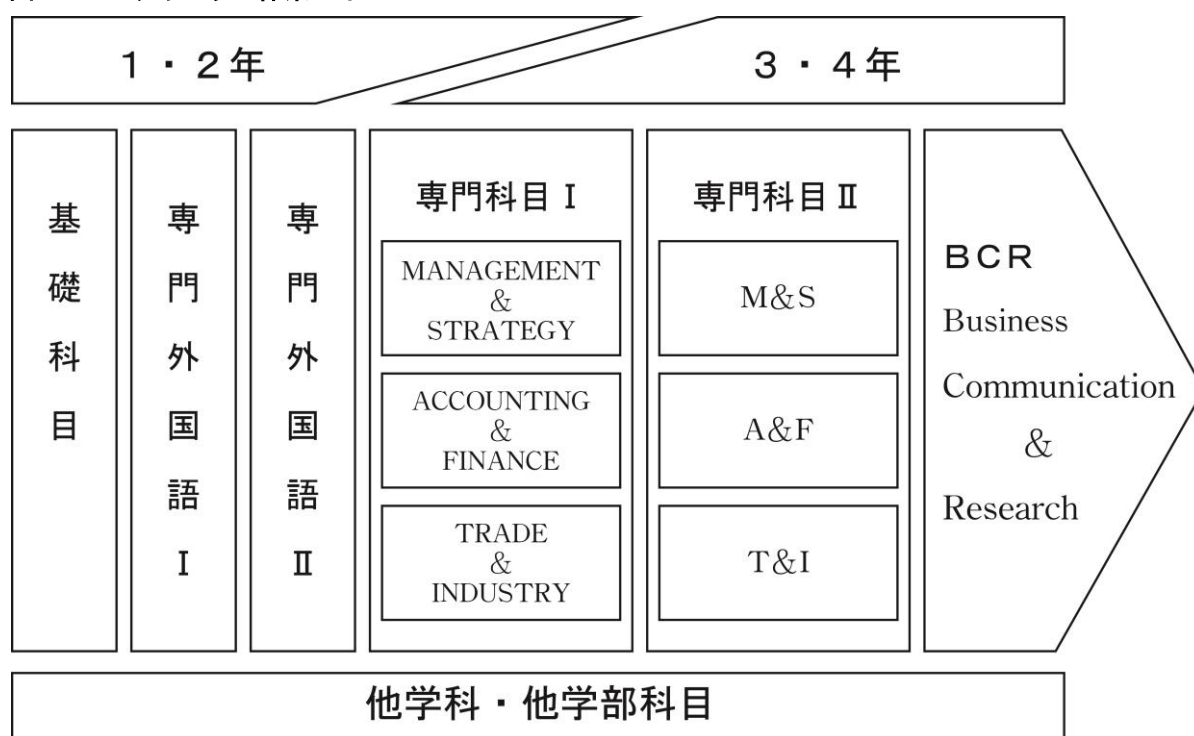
1・2年

3・4年

基礎科目

専門外国語 I

専門外国語 II

専門科目 I

MANAGEMENT & STRATEGY

ACCOUNTING & FINANCE

TRADE & INDUSTRY

専門科目 II

M&S

A&F

T&I

BCR
Business Communication & Research

他学科・他学部科目